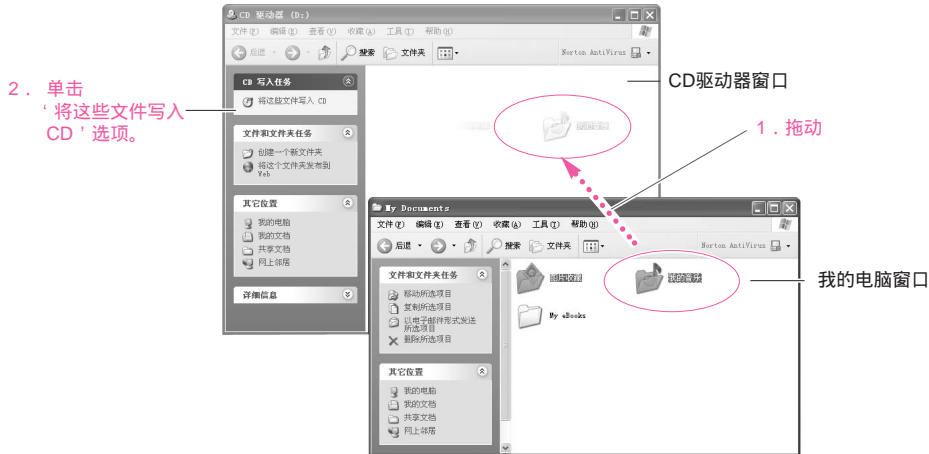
CD 驱动器 (D:)
文件(F) 编辑(E) 查看(V) 收藏(A) 工具(T) 帮助(H)
后退 搜索 文件夹
Norton AntiVirus

CD 写入任务
将这些文件写入 CD

文件和文件夹任务
创建一个新文件夹
将这个文件夹发布到 Web

其它位置
我的电脑
我的文档
共享文档
网上邻居

详细信息

我的音乐

2． 单击‘将这些文件写入 CD’选项。

CD驱动器窗口

1．拖动

My Documents
文件(F) 编辑(E) 查看(V) 收藏(A) 工具(T) 帮助(H)
后退 搜索 文件夹
Norton AntiVirus

文件和文件夹任务
移动所选项目
复制所选项目
以电子邮件形式发送所选项目
删除所选项目

其它位置
我的电脑
我的文档
共享文档
网上邻居

图片收藏
我的音乐
My eBooks

我的电脑窗口